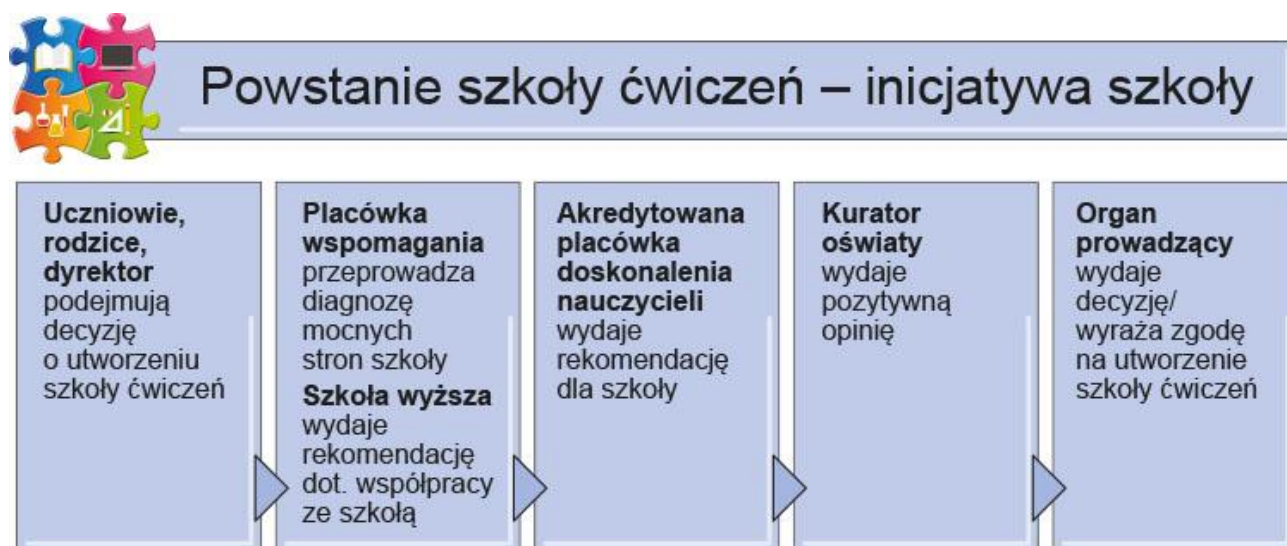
Powstanie szkoły ćwiczeń – inicjatywa szkoły

**Uczniowie, rodzice, dyrektor** podejmują decyzję o utworzeniu szkoły ćwiczeń

**Placówka wspomagania** przeprowadza diagnozę mocnych stron szkoły

**Szkoła wyższa** wydaje rekomendację dot. współpracy ze szkołą

**Akredytowana placówka doskonalenia nauczycieli** wydaje rekomendację dla szkoły

**Kurator oświaty** wydaje pozytywną opinię

**Organ prowadzący** wydaje decyzję/ wyraża zgodę na utworzenie szkoły ćwiczeń